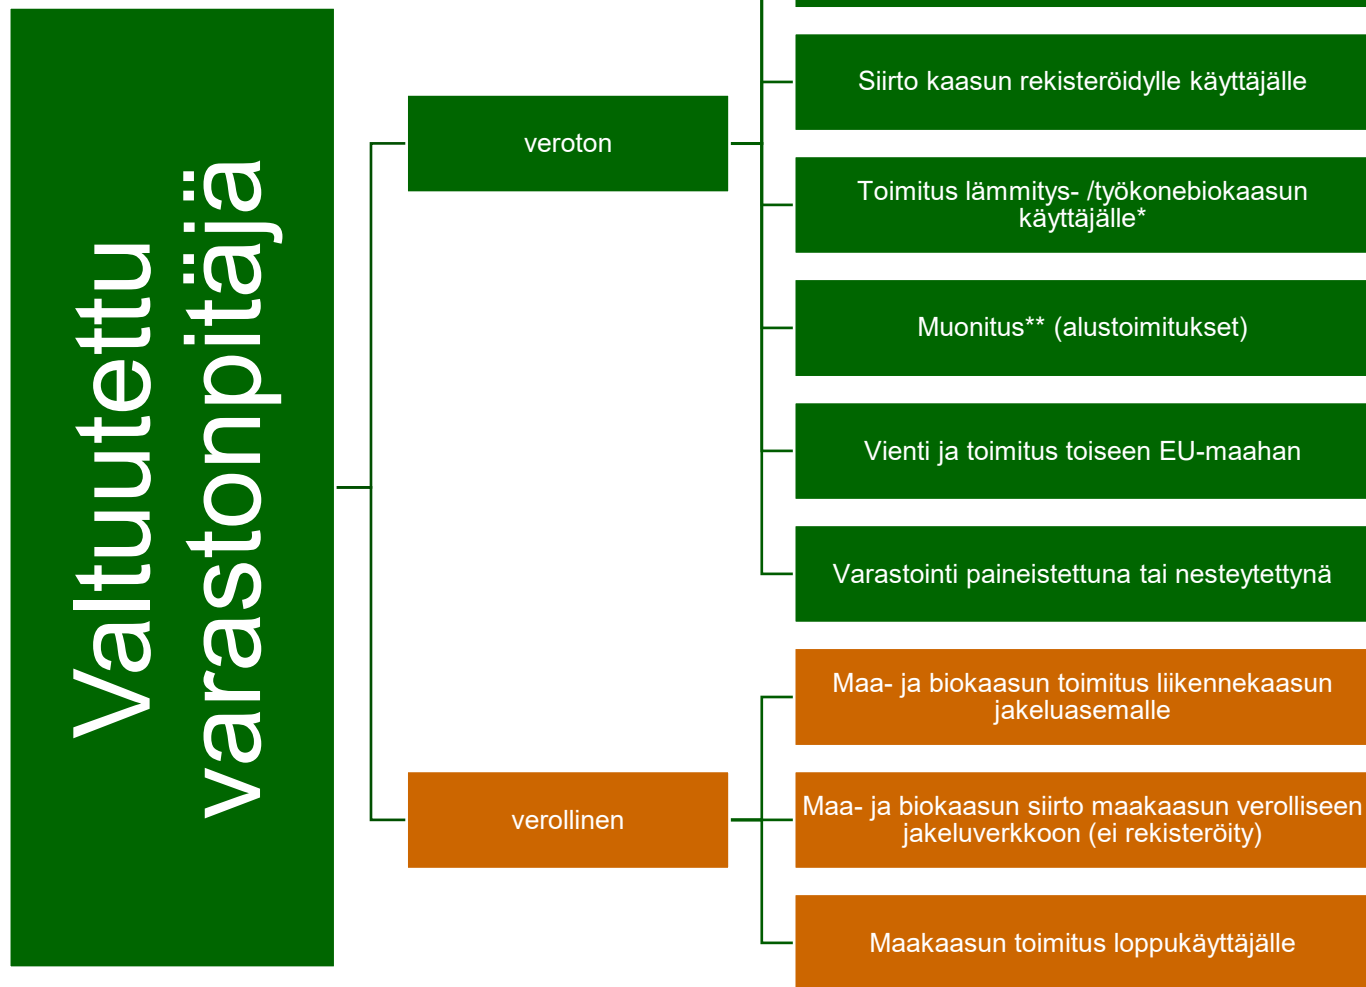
Valtuutettu varastonpitäjä

veroton

Siirto kaasun rekisteröidylle käyttäjälle

Toimitus lämmitys- /työkonebiokaasun käyttäjälle*

Muonitus** (alustoimitukset)

Vienti ja toimitus toiseen EU-maahan

Varastointi paineistettuna tai nesteytettynä

verollinen

Maa- ja biokaasun toimitus liikennekaasun jakeluasemalle

Maa- ja biokaasun siirto maakaasun verolliseen jakeluverkkoon (ei rekisteröity)

Maakaasun toimitus loppukäyttäjälle